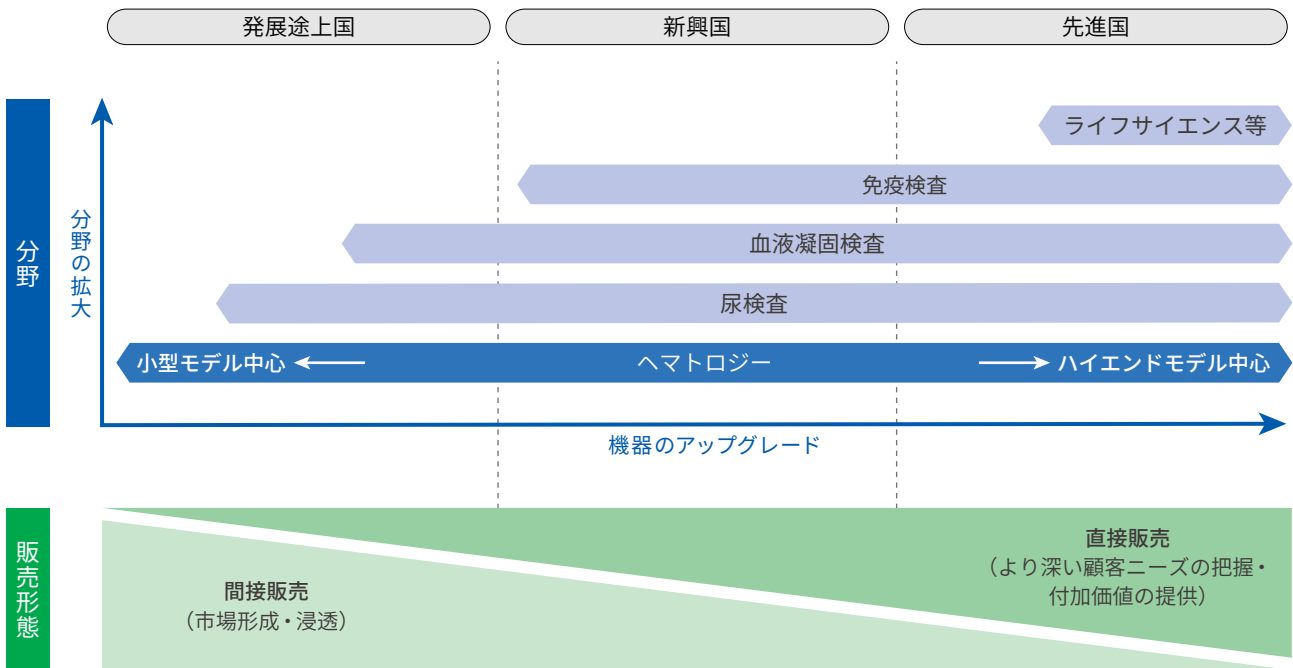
発展途上国

新興国

先進国

分野

分野の拡大

ライフサイエンス等

免疫検査

血液凝固検査

尿検査

小型モデル中心

ヘマトロジー

ハイエンドモデル中心

機器のアップグレード

販売形態

直接販売
（より深い顧客ニーズの把握・付加価値の提供）

間接販売
（市場形成・浸透）